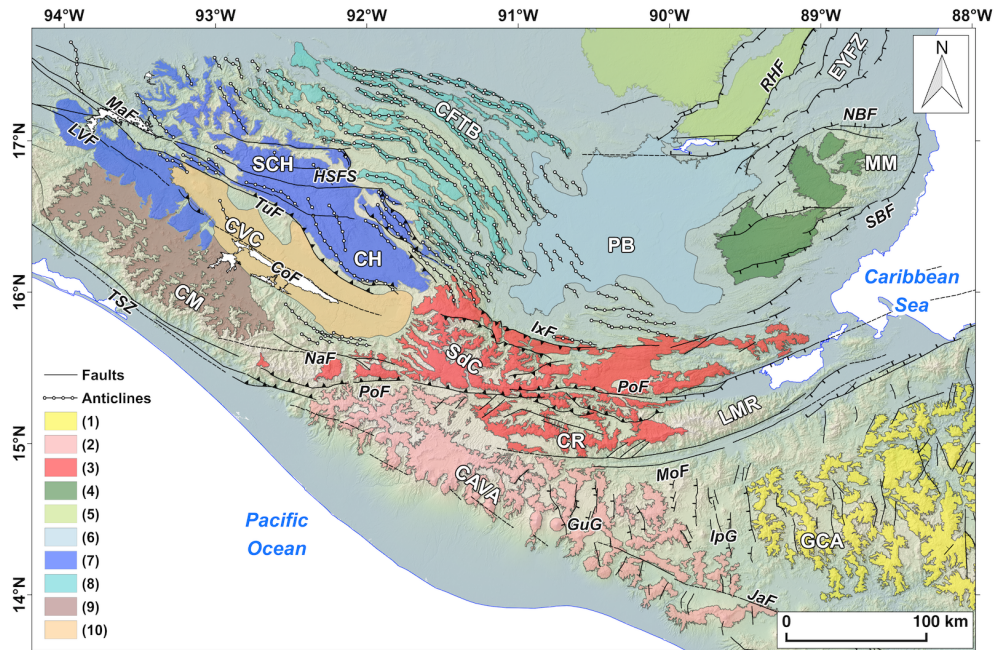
94°W 93°W 92°W 91°W 90°W 89°W 88°W

17°N
16°N
15°N
14°N

N

MaF
LVF
SCH
HSFS
CFTB
RHF
EYFZ
NBF
MM
SBF
TuF
CVC
CH
PB
CoF
Caribbean Sea
TSZ
CM
IxF
NaF
SdC
PoF
PoF
LMR
CR
CAVA
MoF
GuG
IpG
GCA
JaF
Pacific Ocean

Faults
Anticlines
(1)
(2)
(3)
(4)
(5)
(6)
(7)
(8)
(9)
(10)

0 100 km